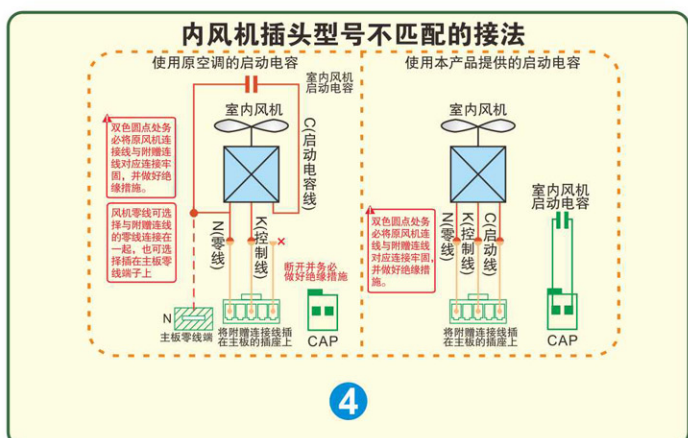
内风机插头型号不匹配的接法

使用原空调的启动电容

室内风机启动电容

室内风机

C(启动电容线)

双色圆点处务必将原风机连接线与附赠连线对应连接牢固，并做好绝缘措施。

风机零线可选择与附赠连线的零线连接在一起，也可选择插在主板零线端子上

N(零线)

K(控制线)

断开并务必做好绝缘措施

N

主板零线端

将附赠连接线插在主板的插座上

CAP

使用本产品提供的启动电容

室内风机

双色圆点处务必将原风机连接线与附赠连线对应连接牢固，并做好绝缘措施。

N(零线)

K(控制线)

C(启动线)

室内风机启动电容

将附赠连接线插在主板的插座上

CAP

4